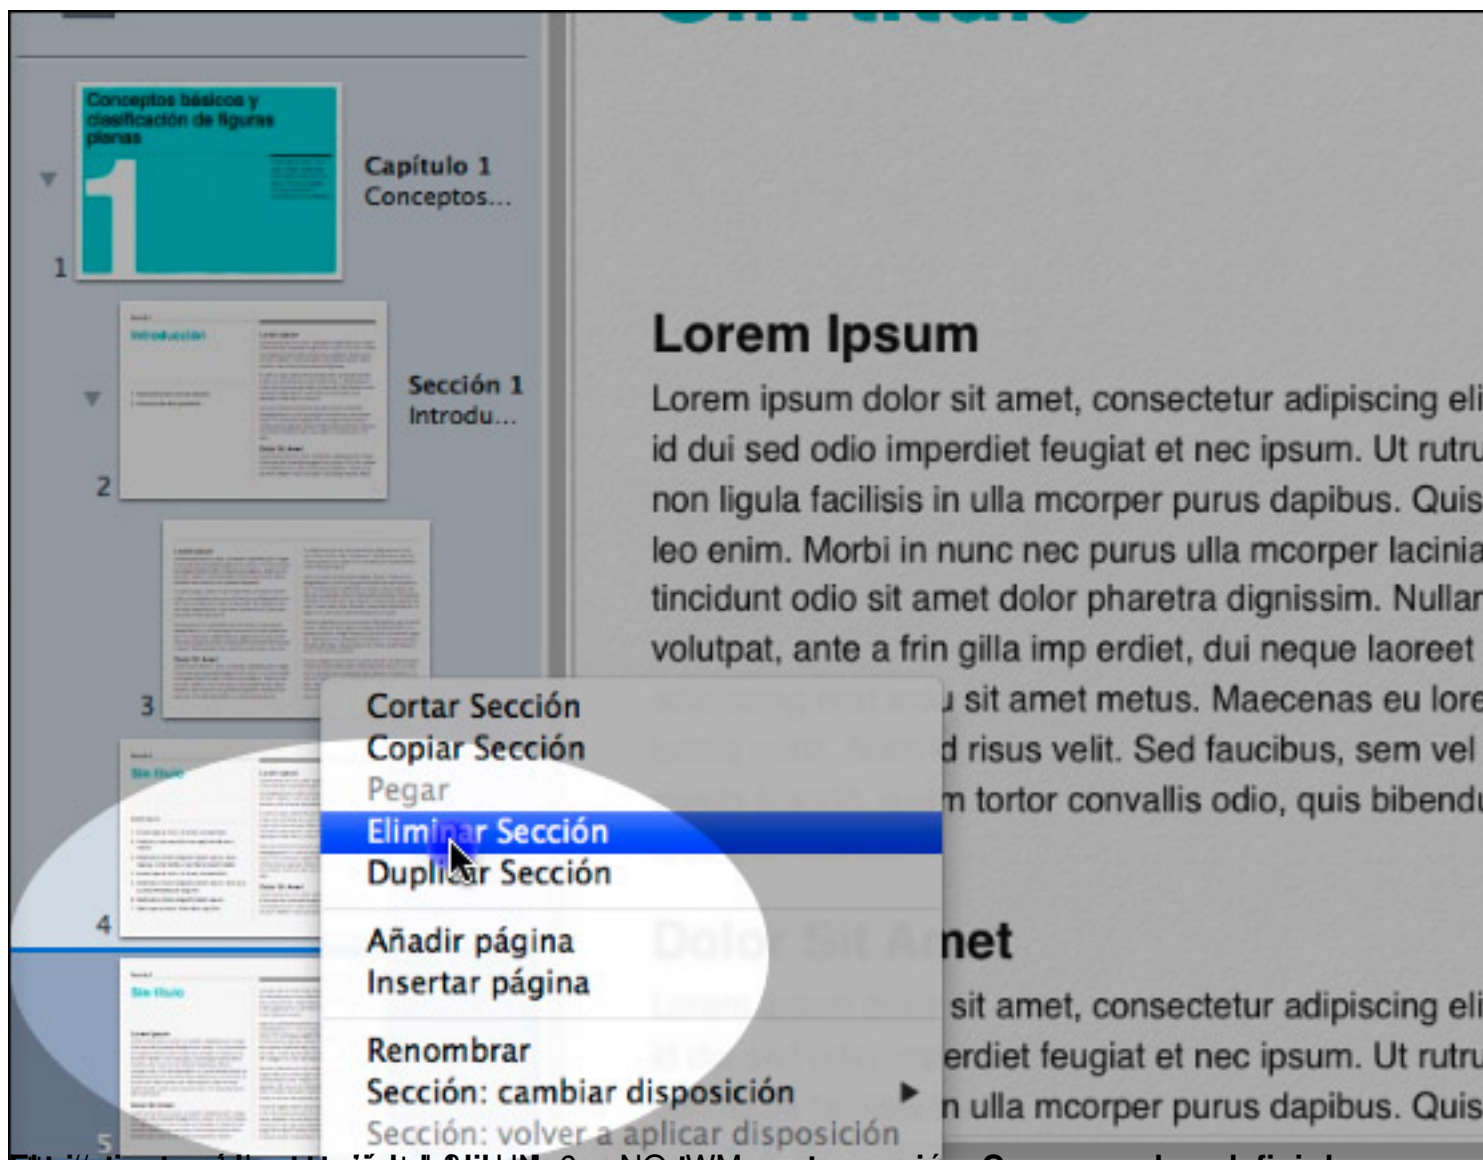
Conceptos básicos y clasificación de figuras planas

1

Capítulo 1
Conceptos...

1

Introducción

Sección 1
Introdu...

2

3

4

5

Lorem Ipsum

Lorem ipsum dolor sit amet, consectetur adipiscing eli id dui sed odio imperdiet feugiat et nec ipsum. Ut rutru non ligula facilisis in ulla mcorper purus dapibus. Quis leo enim. Morbi in nunc nec purus ulla mcorper lacinia tincidunt odio sit amet dolor pharetra dignissim. Nullar volutpat, ante a frin gilla imp erdiet, dui neque laoreet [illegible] sit amet metus. Maecenas eu lore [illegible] d risus velit. Sed faucibus, sem vel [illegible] m tortor convallis odio, quis bibendu

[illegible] net

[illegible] sit amet, consectetur adipiscing eli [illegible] erdiet feugiat et nec ipsum. Ut rutru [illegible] n ulla mcorper purus dapibus. Quis

Cortar Sección
Copiar Sección
Pegar
Eliminar Sección
Duplicar Sección

Añadir página
Insertar página

Renombrar
Sección: cambiar disposición
Sección: volver a aplicar disposición

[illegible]